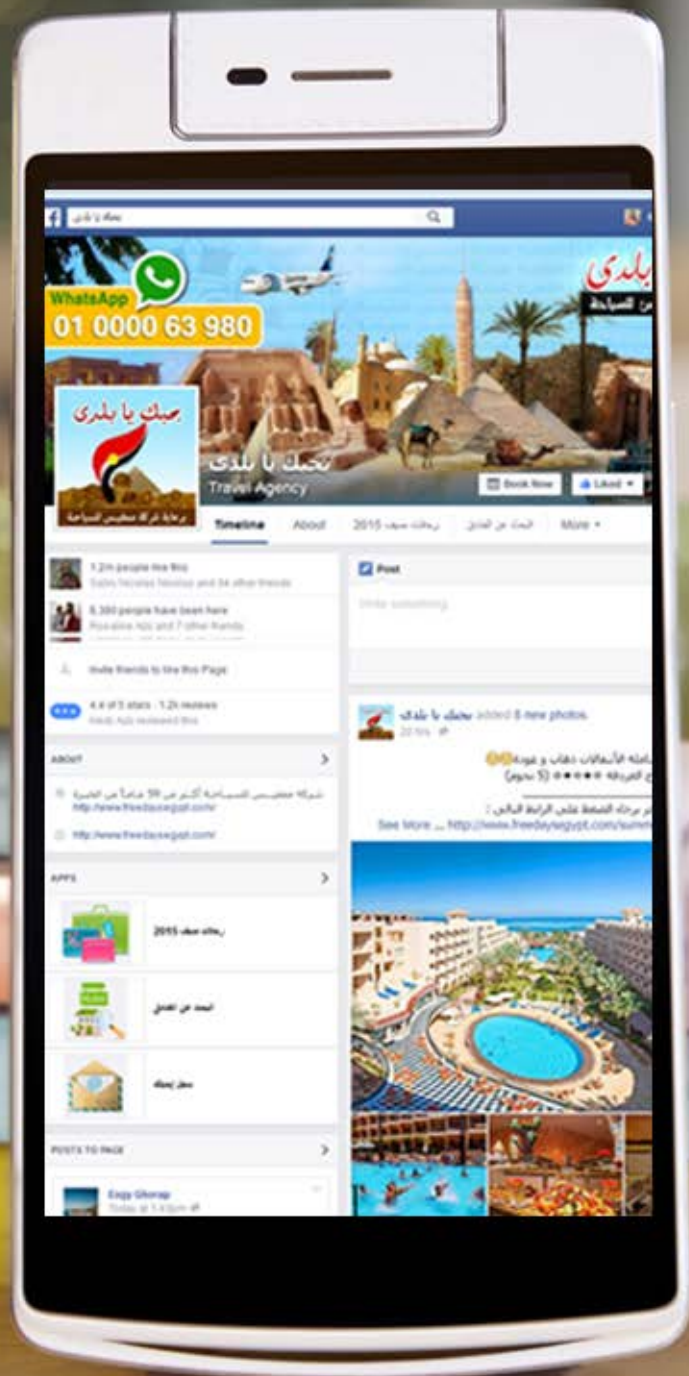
بحبك يا بلدى

WhatsApp
01 0000 63 980

بلدى
من السياحة

بحبك يا بلدى
رعاية شركة مصر للسياحة

بحبك يا بلدى
Travel Agency

Book Now
Liked

Timeline
About
رحلات صيف 2015
البحث عن الفنادق
More

1.2m people like this
Sabry Nicolas Nicolas and 34 other friends

5,300 people have been here
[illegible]

Invite friends to like this Page

4.4 of 5 stars · 1.2k reviews
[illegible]

ABOUT

شركة متخصصة للسياحة أكثر من 30 عاماً من الخبرة
http://www.freedaysegypt.com/

http://www.freedaysegypt.com/

APPS

رحلات صيف 2015

البحث عن الفنادق

سجل إيميلك

POSTS TO PAGE

Eagy Ghorap
Today at 1:43pm

Post
Write something...

بحبك يا بلدى added 8 new photos.
20 hrs

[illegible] الأسعار دهاب و عودة
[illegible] (5 نجوم)

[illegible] برحلة الضغط على الرابط التالى :
See More ... http://www.freedaysegypt.com/sum